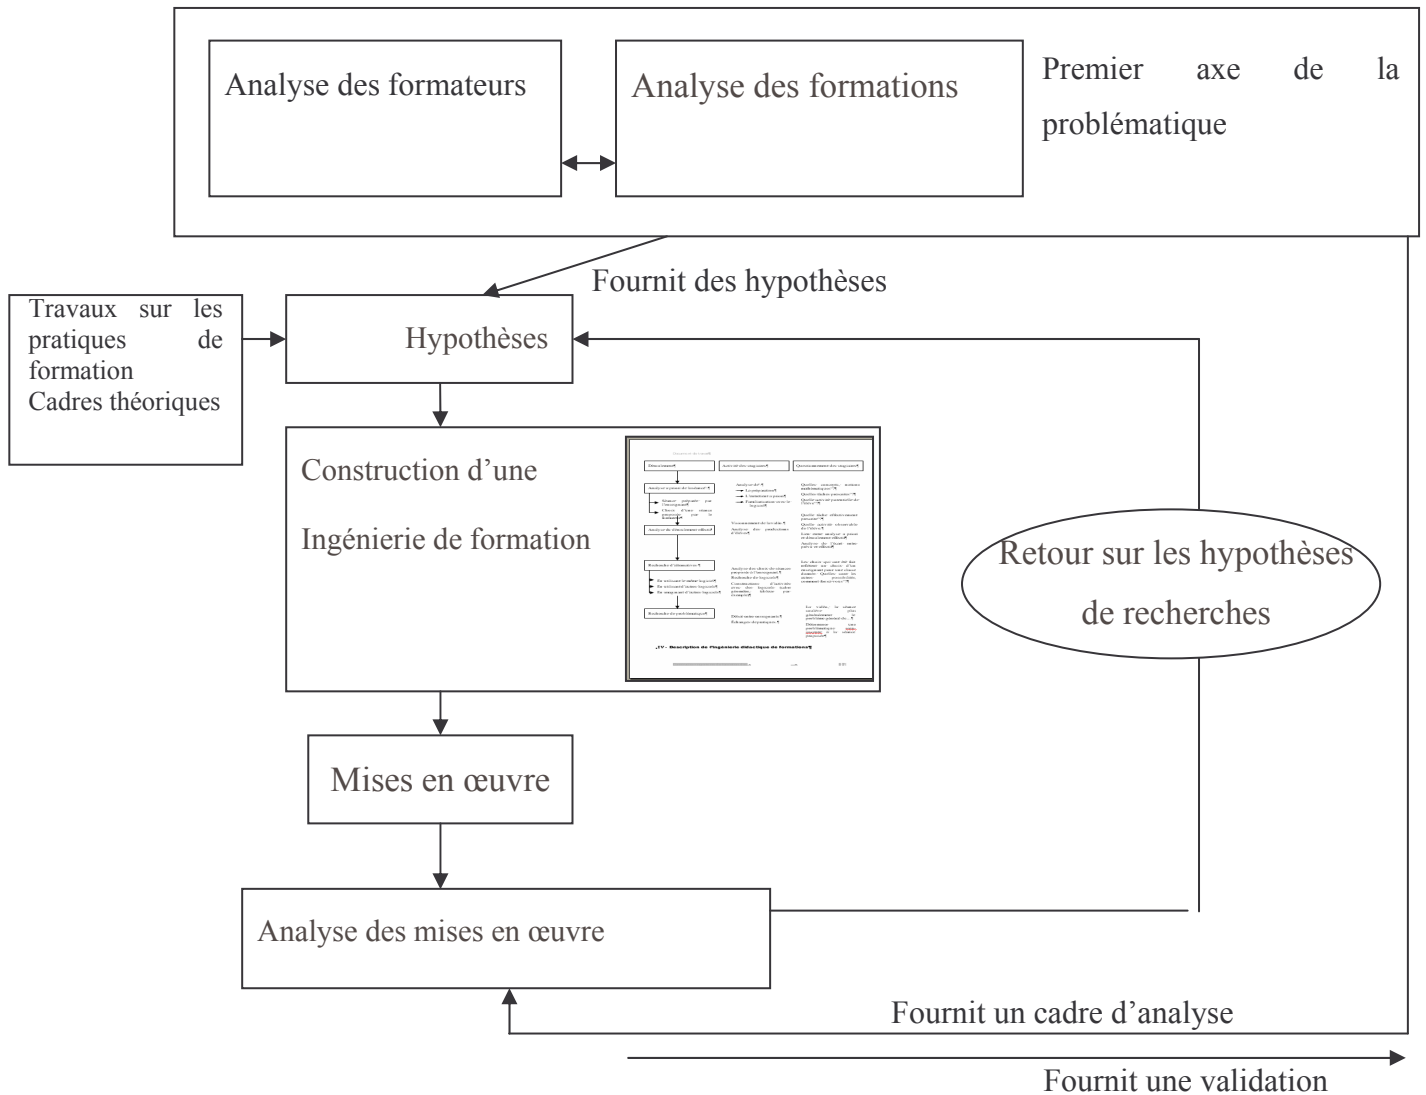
Analyse des formateurs

Analyse des formations

Premier axe de la problématique

Fournit des hypothèses

Travaux sur les pratiques de formation
Cadres théoriques

Hypothèses

Construction d'une Ingénierie de formation

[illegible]

Retour sur les hypothèses de recherches

Mises en œuvre

Analyse des mises en œuvre

Fournit un cadre d'analyse

Fournit une validation